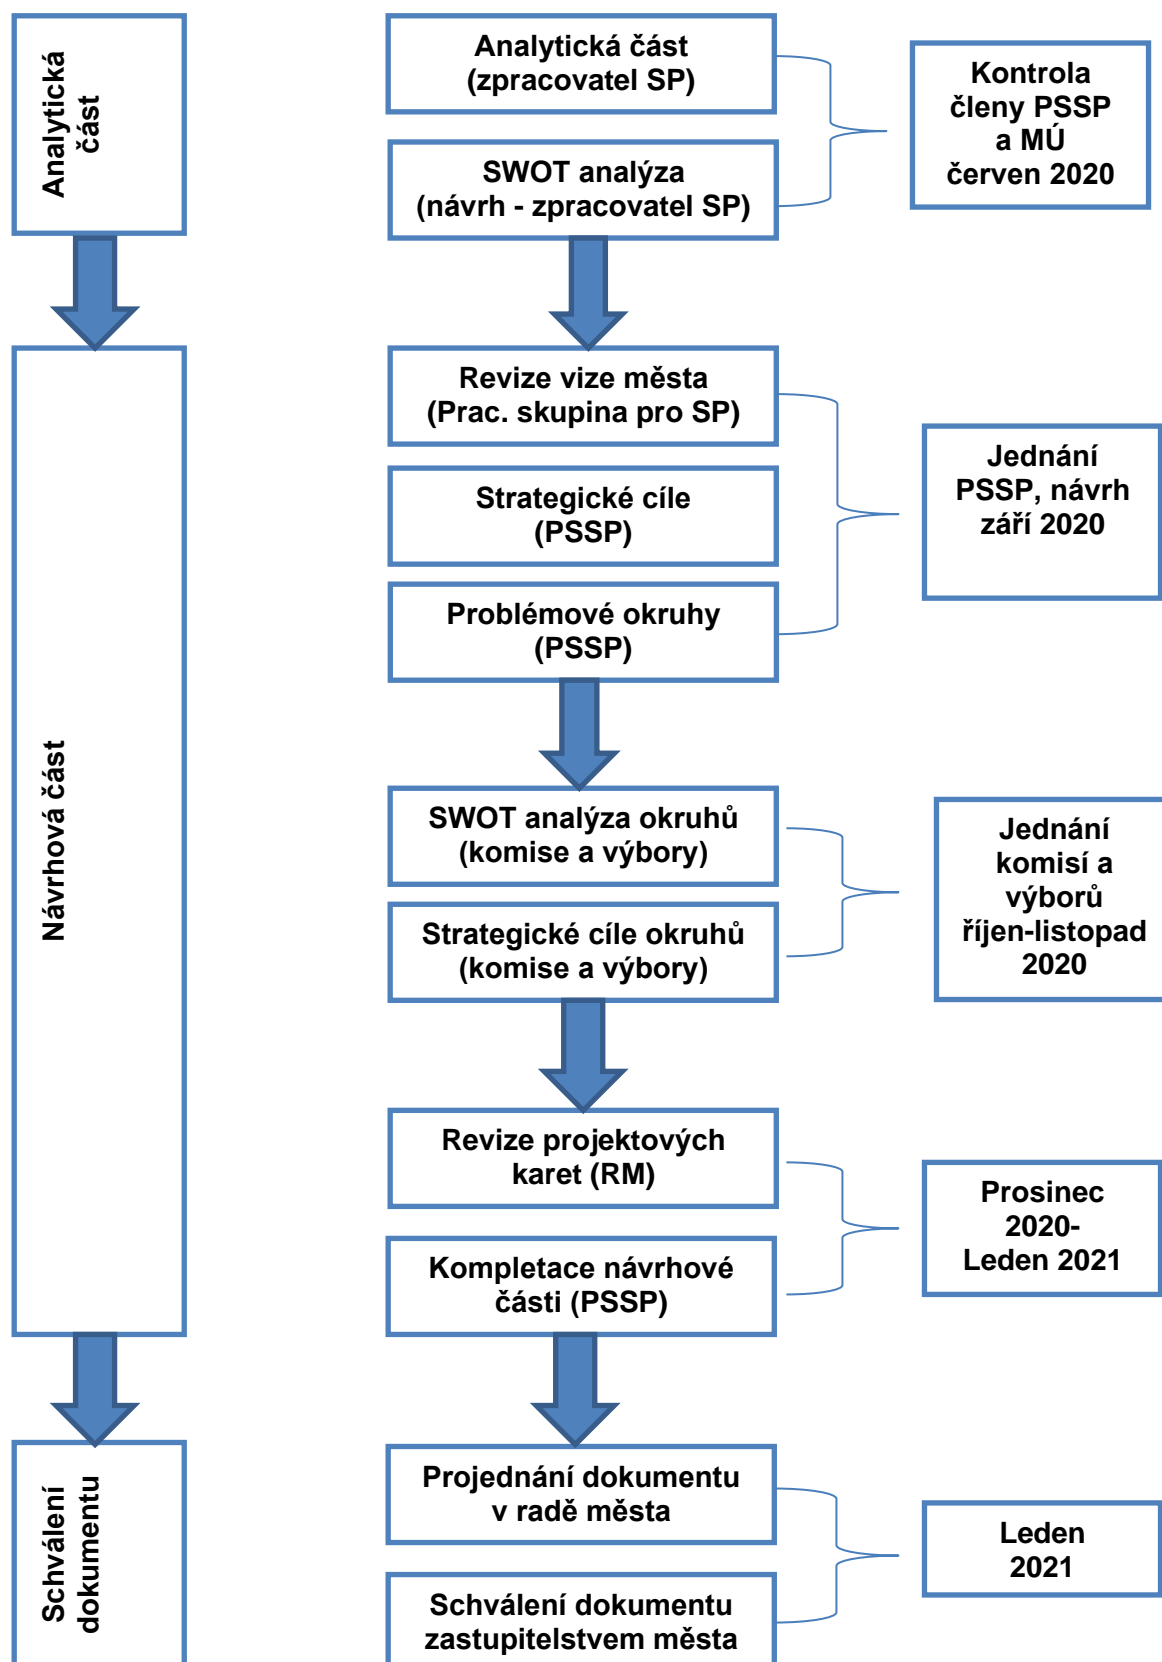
Analytická část

Analytická část (zpracovatel SP)

SWOT analýza (návrh - zpracovatel SP)

Kontrola členy PSSP a MÚ červen 2020

Návrhová část

Revize vize města (Prac. skupina pro SP)

Strategické cíle (PSSP)

Problémové okruhy (PSSP)

Jednání PSSP, návrh září 2020

SWOT analýza okruhů (komise a výbory)

Strategické cíle okruhů (komise a výbory)

Jednání komisí a výborů říjen-listopad 2020

Revize projektových karet (RM)

Kompletace návrhové části (PSSP)

Prosinec 2020- Leden 2021

Schválení dokumentu

Projednání dokumentu v radě města

Schválení dokumentu zastupitelstvem města

Leden 2021